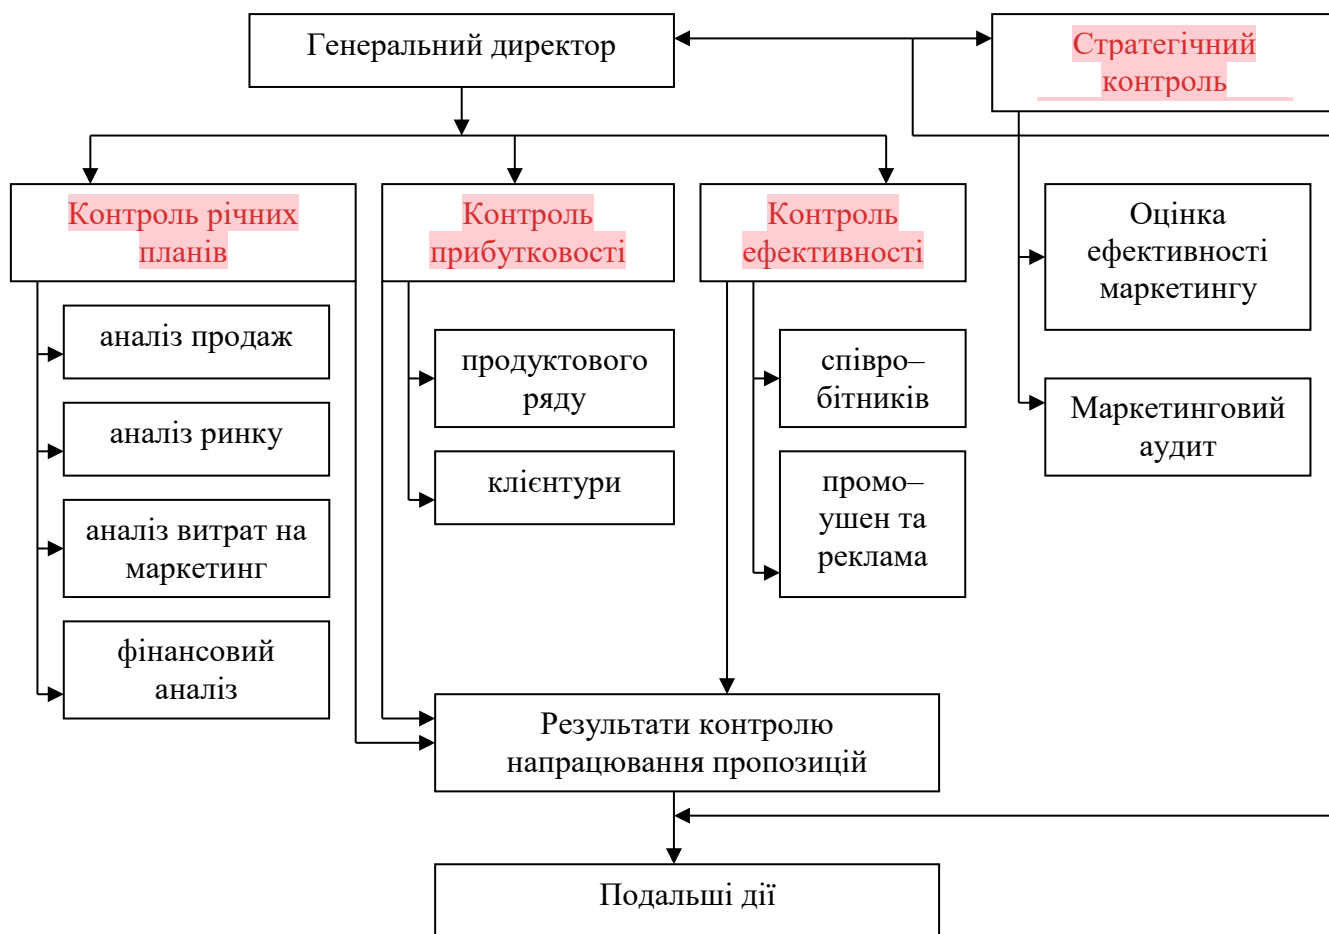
Генеральний директор

Стратегічний контроль

Контроль річних планів

Контроль прибутковості

Контроль ефективності

Оцінка ефективності маркетингу

Маркетинговий аудит

аналіз продаж

аналіз ринку

аналіз витрат на маркетинг

фінансовий аналіз

продуктового ряду

клієнтури

співро–бітників

промо–ушен та реклама

Результати контролю напрацювання пропозицій

Подальші дії